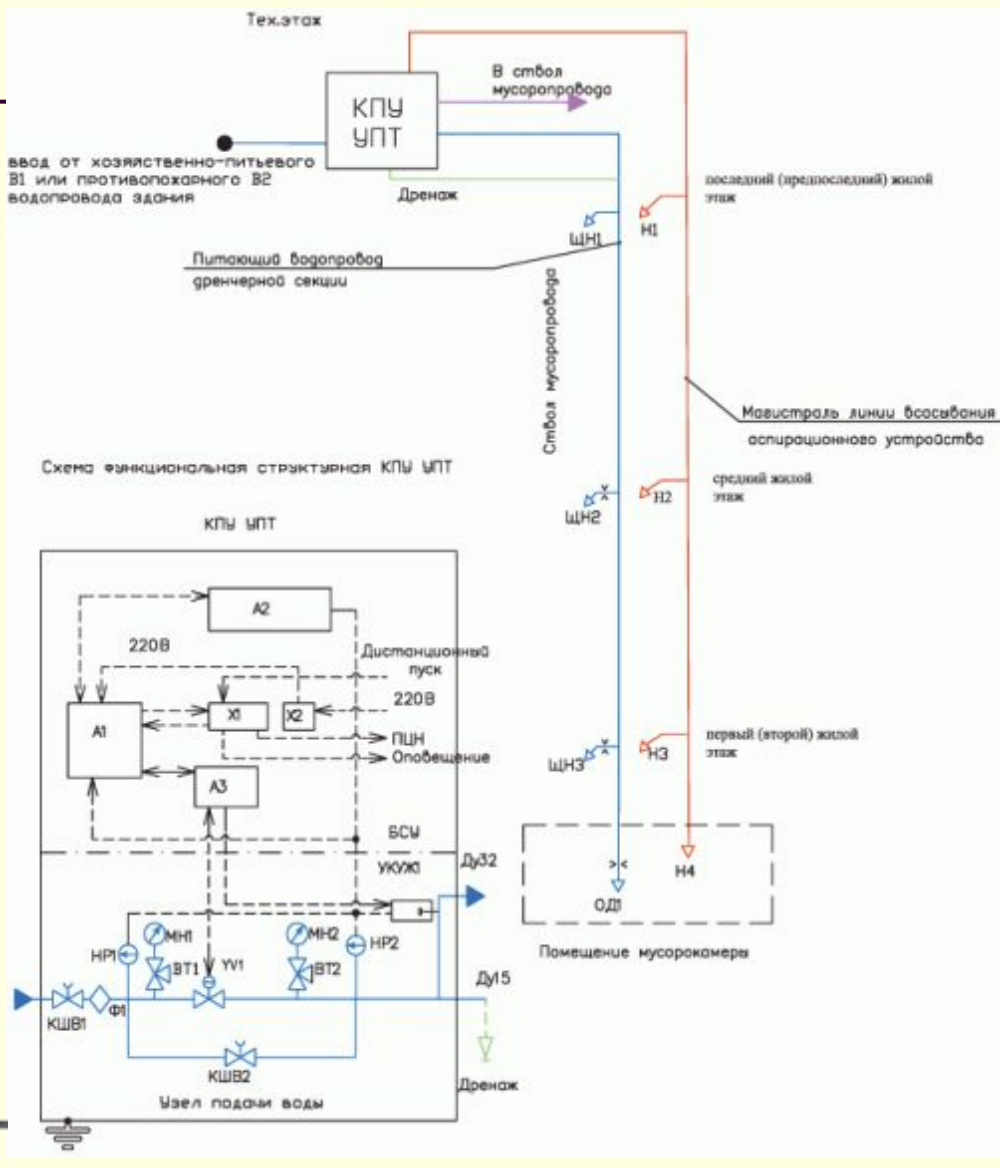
Тех.этаж

КПУ УПТ

В ствол мусоропровода

ввод от хозяйственно-питьевого В1 или противопожарного В2 водопровода здания

Дренаж

последний (предпоследний) жилой этаж

ЩН1

Н1

Питающий водопровод дренчерной секции

Ствол мусоропровода

Магистраль линии всасывания аспирационного устройства

Схема функциональная структурная КПУ УПТ

КПУ УПТ

средний жилой этаж

ЩН2

Н2

А2

220В

Дистанционный пуск

220В

А1

Х1

Х2

ПЦН

Оповещение

первый (второй) жилой этаж

ЩН3

Н3

А3

БСУ

УКУЖ

Ду32

ОД1

Н4

НР1

МН1

МН2

НР2

ВТ1

YV1

ВТ2

Помещение мусорокамеры

Ду15

КШВ1

Ф1

КШВ2

Дренаж

Узел подачи воды